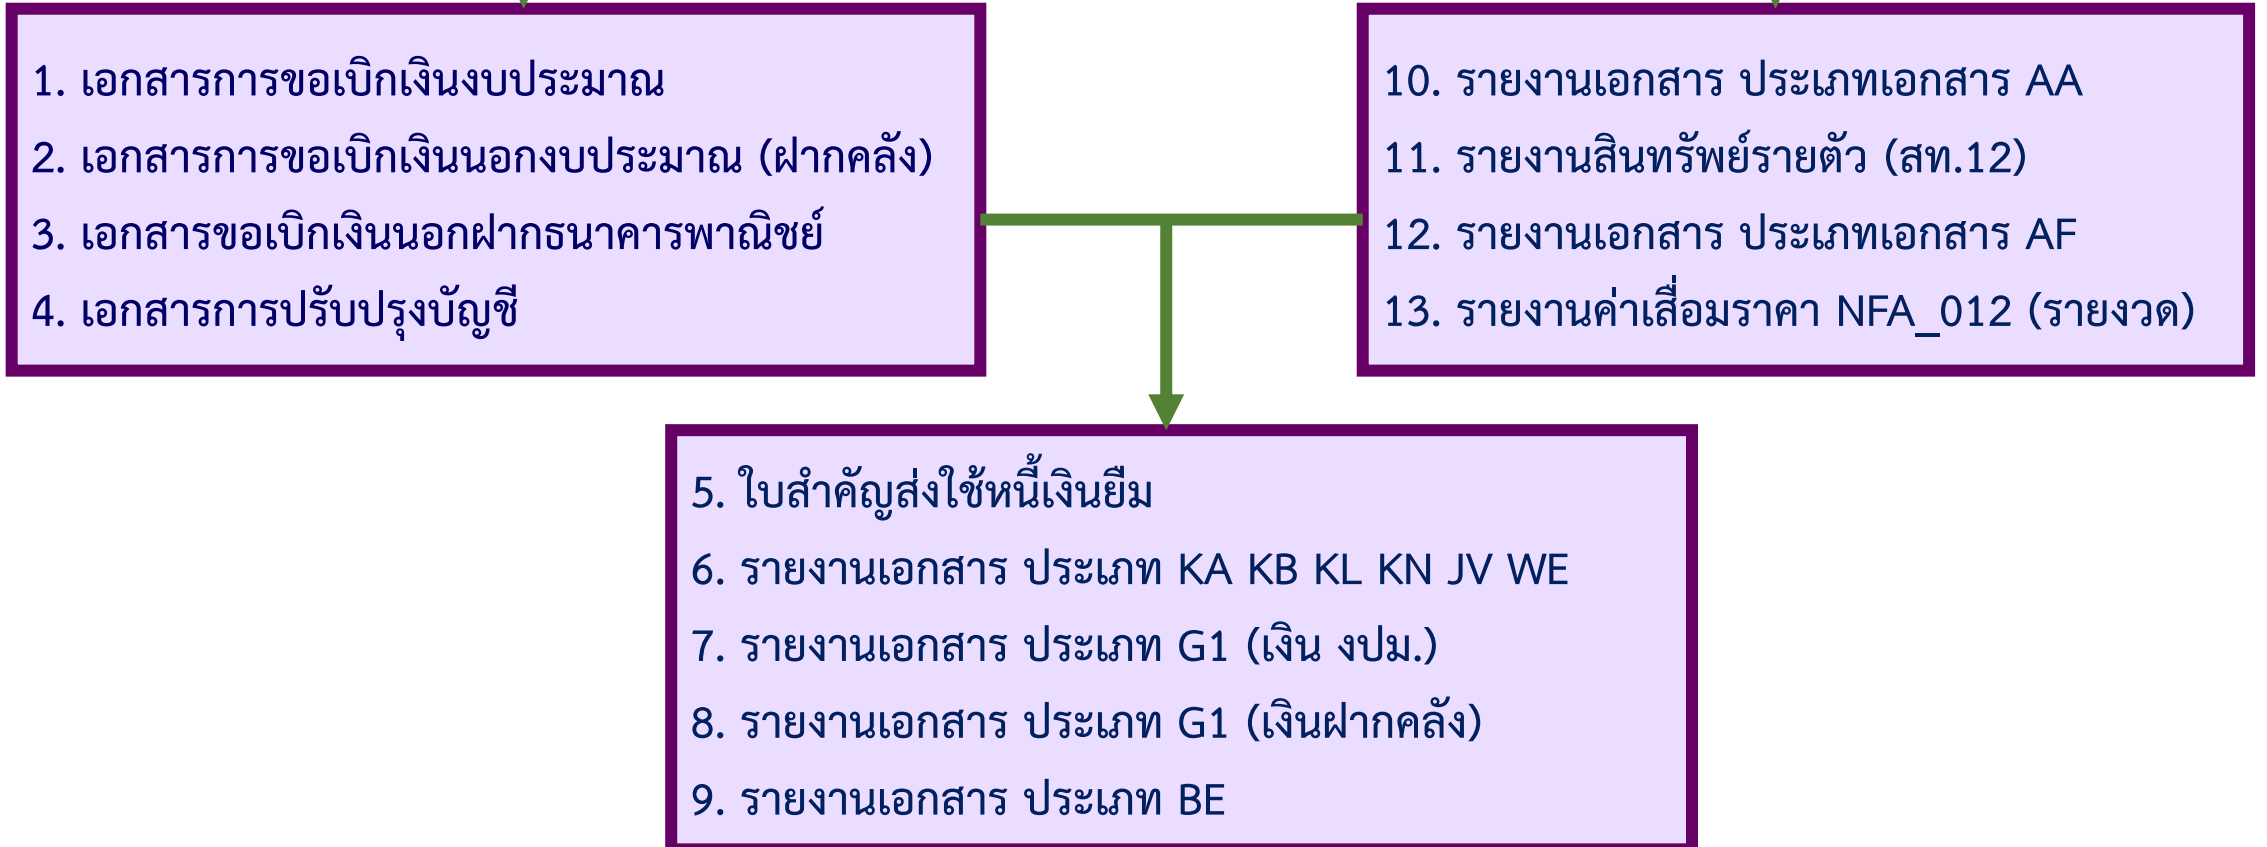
1. เอกสารการขอเบิกเงินงบประมาณ
2. เอกสารการขอเบิกเงินนอกงบประมาณ (ฝากคลัง)
3. เอกสารขอเบิกเงินนอกฝากธนาคารพาณิชย์
4. เอกสารการปรับปรุงบัญชี

10. รายงานเอกสาร ประเภทเอกสาร AA
11. รายงานสินทรัพย์รายตัว (สท.12)
12. รายงานเอกสาร ประเภทเอกสาร AF
13. รายงานค่าเสื่อมราคา NFA_012 (รายงวด)

5. ใบสำคัญส่งใช้หนี้เงินยืม
6. รายงานเอกสาร ประเภท KA KB KL KN JV WE
7. รายงานเอกสาร ประเภท G1 (เงิน งปม.)
8. รายงานเอกสาร ประเภท G1 (เงินฝากคลัง)
9. รายงานเอกสาร ประเภท BE